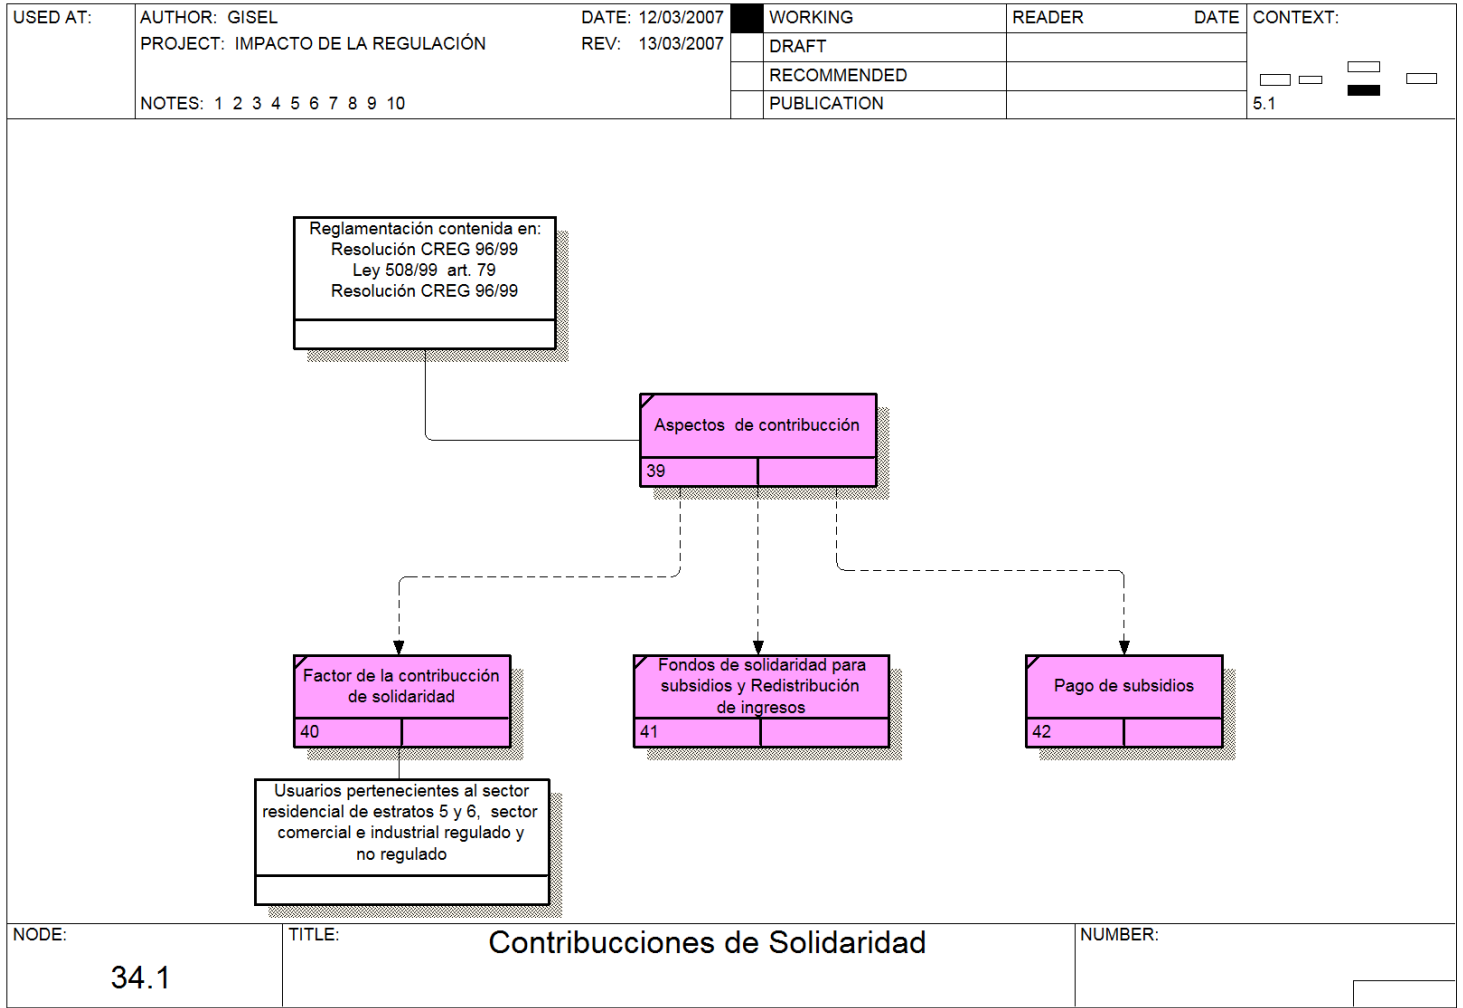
| USED AT: | AUTHOR: GISEL  DATE: 12/03/2007<br>PROJECT: IMPACTO DE LA REGULACIÓN  REV: 13/03/2007<br>NOTES: 1 2 3 4 5 6 7 8 9 10 | | WORKING | READER | DATE | CONTEXT: |
|---|---|---|---|---|---|---|
| | | | DRAFT | | | |
| | | | RECOMMENDED | | | |
| | | | PUBLICATION | | | 5.1 |

Reglamentación contenida en:
Resolución CREG 96/99
Ley 508/99 art. 79
Resolución CREG 96/99

Aspectos de contribucción
39

Factor de la contribucción de solidaridad
40

Fondos de solidaridad para subsidios y Redistribución de ingresos
41

Pago de subsidios
42

Usuarios pertenecientes al sector residencial de estratos 5 y 6, sector comercial e industrial regulado y no regulado

| NODE: 34.1 | TITLE: Contribucciones de Solidaridad | NUMBER: |
|---|---|---|